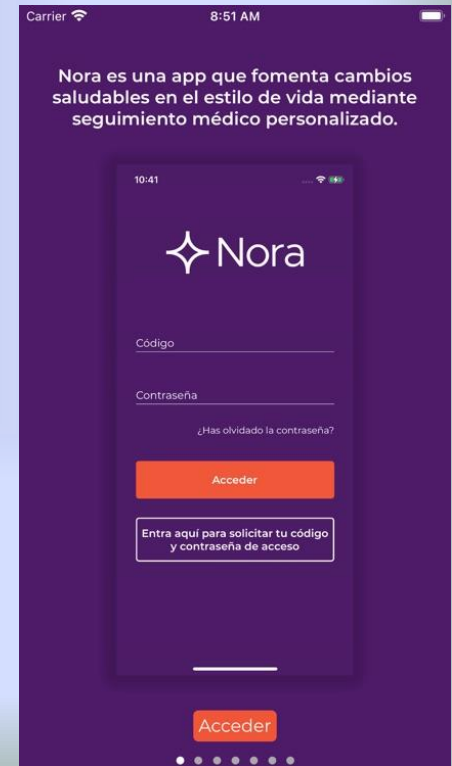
Carrier
8:51 AM

Nora es una app que fomenta cambios saludables en el estilo de vida mediante seguimiento médico personalizado.

10:41

Nora

Código

Contraseña

¿Has olvidado la contraseña?

Acceder

Entra aquí para solicitar tu código y contraseña de acceso

Acceder